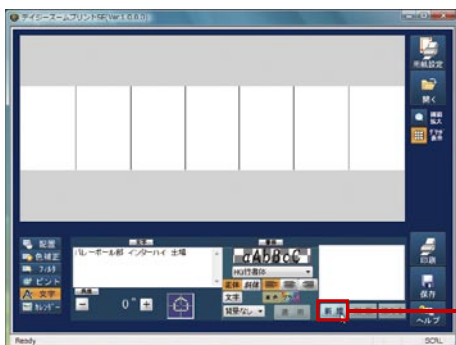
デイジーネームプリントSE Ver1.0.0.1

用紙設定

開く

画像挿入

ドラッグ操作

配置
色補正
フィルタ
ピント
文字
カレンダー

バレーボール部 インターハイ 出場

aAbBcC

HG行書体

変体
斜体

文字

背景なし

適用

新規

0°

印刷

保存

ヘルプ

Ready

SCRL